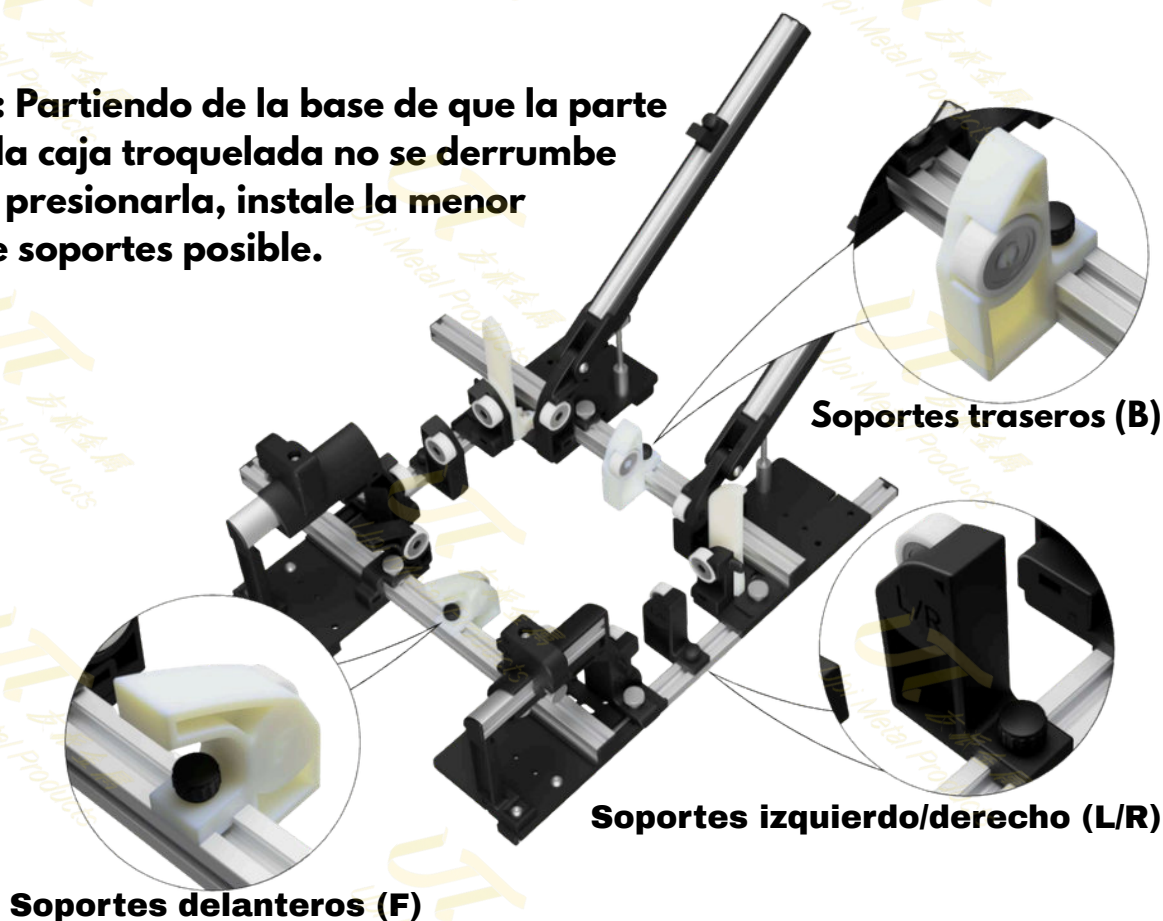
: Partiendo de la base de que la parte la caja troquelada no se derrumbe presionarla, instale la menor e soportes posible.

Soportes traseros (B)

L/R

Soportes izquierdo/derecho (L/R)

Soportes delanteros (F)